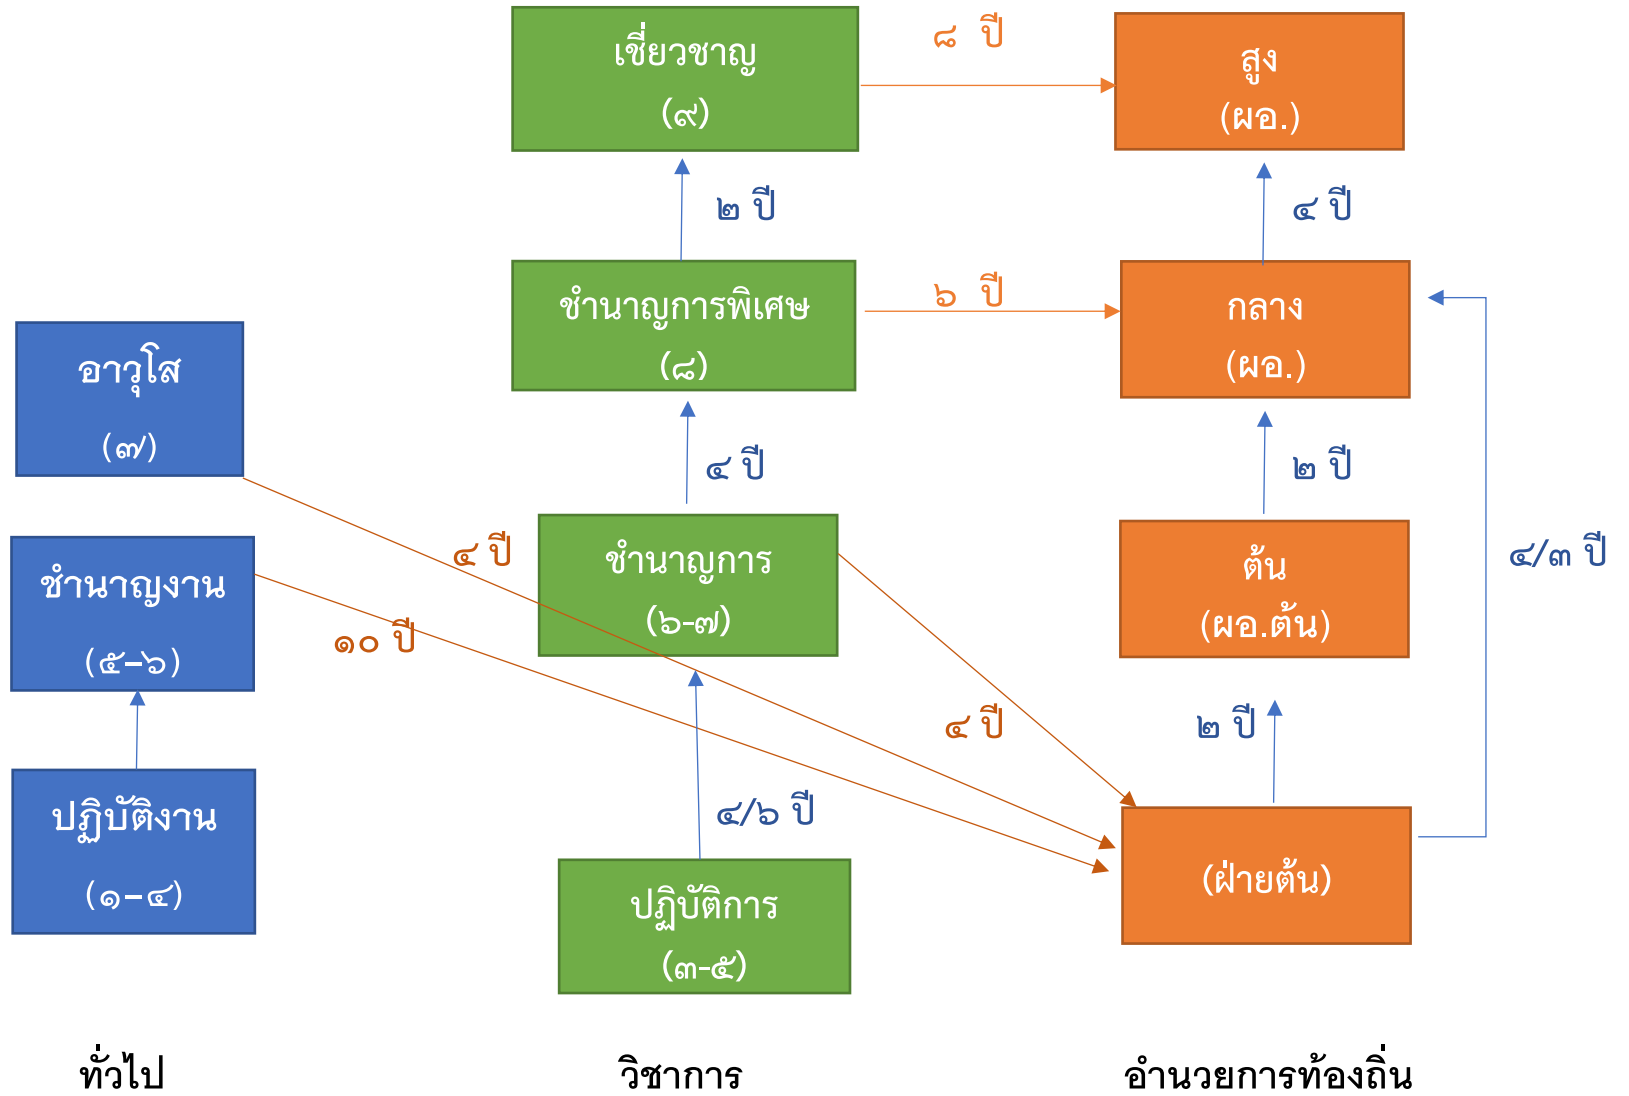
เชี่ยวชาญ
(๙)

๘ ปี

สูง
(ผอ.)

๒ ปี

๔ ปี

ชำนาญการพิเศษ
(๘)

๖ ปี

กลาง
(ผอ.)

อาวุโส
(๗)

๔ ปี

๒ ปี

๔ ปี

ชำนาญการ
(๖-๗)

ต้น
(ผอ.ต้น)

๔/๓ ปี

ชำนาญงาน
(๕-๖)

๑๐ ปี

๔ ปี

๒ ปี

๔/๖ ปี

ปฏิบัติงาน
(๑-๔)

ปฏิบัติการ
(๓-๕)

(ฝ่ายต้น)

ทั่วไป

วิชาการ

อำนวยการท้องถิ่น